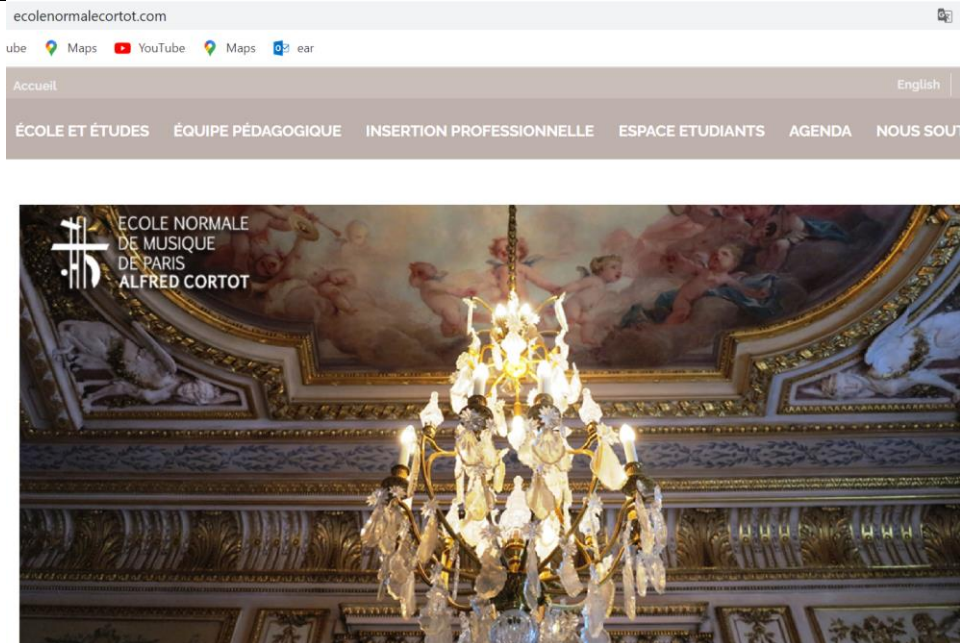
ecolenormalecortot.com

ube Maps YouTube Maps ear

Accueil

English

ÉCOLE ET ÉTUDES ÉQUIPE PÉDAGOGIQUE INSERTION PROFESSIONNELLE ESPACE ETUDIANTS AGENDA NOUS SOUT

ECOLE NORMALE DE MUSIQUE DE PARIS ALFRED CORTOT